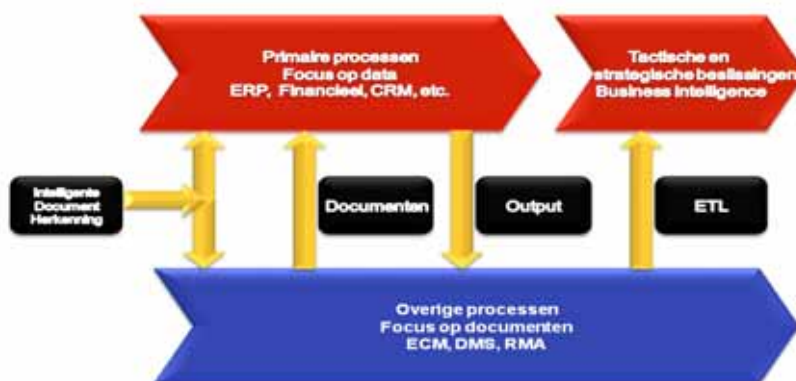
Primaire processen
Focus op data
ERP, Financieel, CRM, etc.

Tactische en strategische beslissingen
Business Intelligence

Intelligente Document Herkenning

Documenten

Output

ETL

Overige processen
Focus op documenten
ECM, DMS, RMA